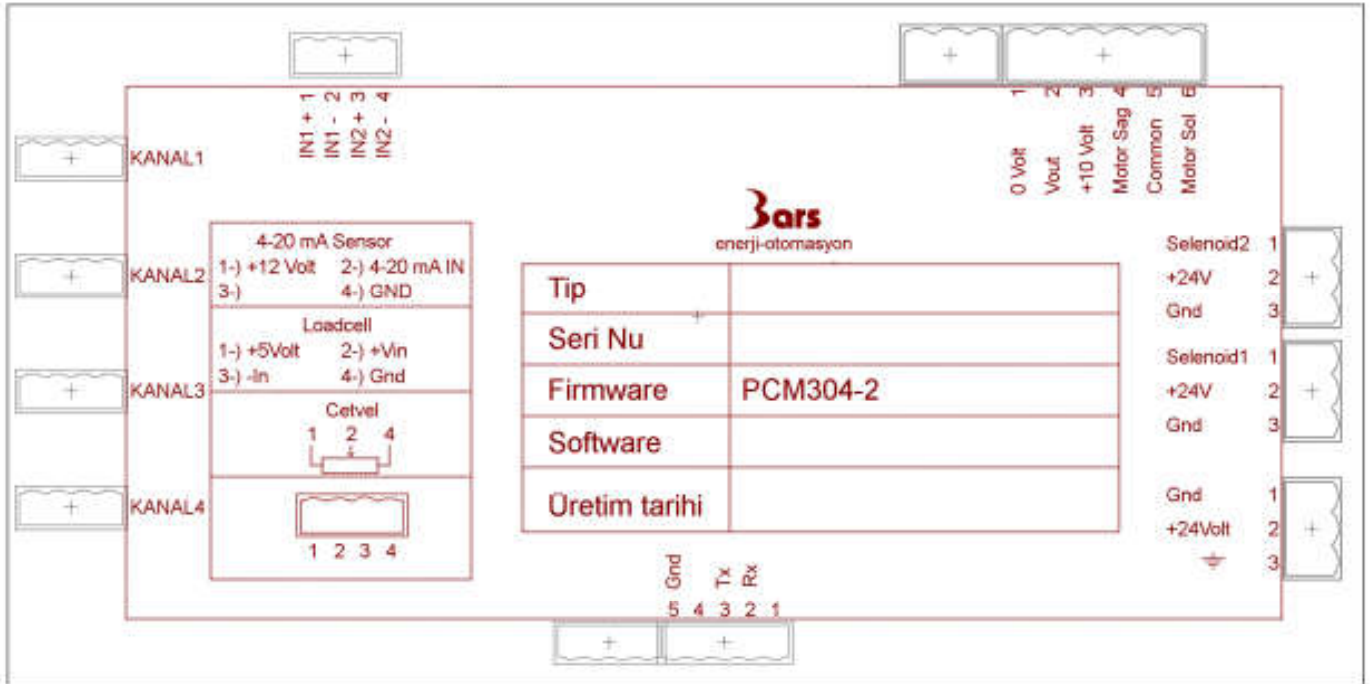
IN1 + 1
IN1 - 2
IN2 + 3
IN2 - 4

1 0 Volt
2 Vout
3 +10 Volt
4 Motor Sag
5 Common
6 Motor Sol

KANAL1
KANAL2
KANAL3
KANAL4

Bars
enerji-otomasyon

4-20 mA Sensor
1-) +12 Volt 2-) 4-20 mA IN
3-) 4-) GND

Loadcell
1-) +5Volt 2-) +Vin
3-) -In 4-) Gnd

Cetvel
1 2 4

1 2 3 4

| Tip | |
|---|---|
| Seri Nu | |
| Firmware | PCM304-2 |
| Software | |
| Üretim tarihi | |

Selenoid2 1
+24V 2
Gnd 3

Selenoid1 1
+24V 2
Gnd 3

Gnd 1
+24Volt 2
3

Gnd
Tx
Rx
5 4 3 2 1